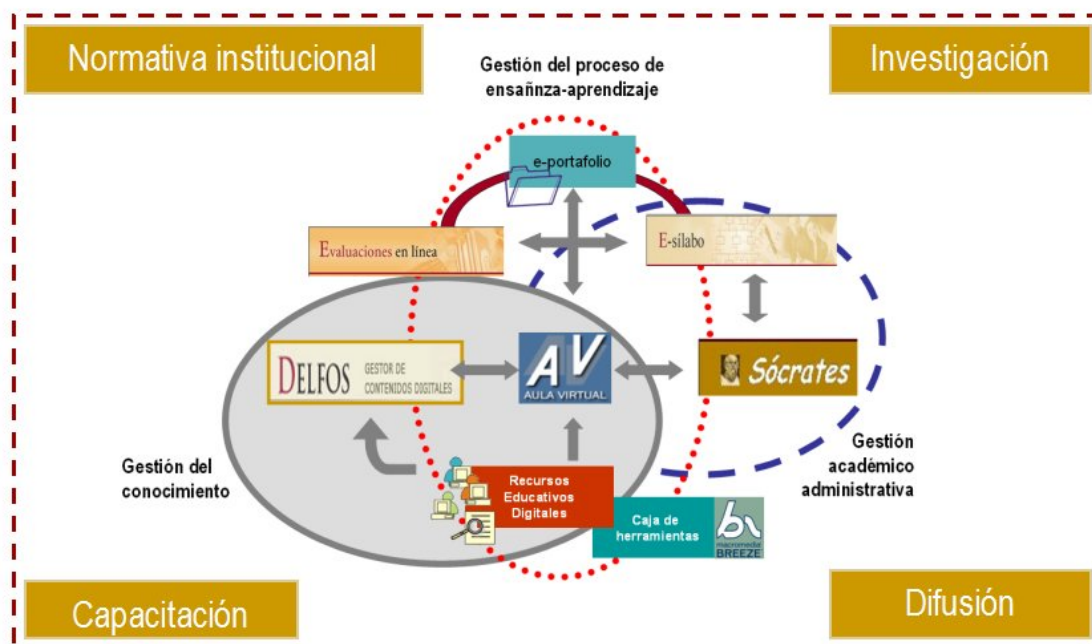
Normativa institucional

Gestión del proceso de ensañnza-aprendizaje

Investigación

e-portafolio

Evaluaciones en línea

E-sílabo

DELFOS GESTOR DE CONTENIDOS DIGITALES

AV AULA VIRTUAL

Sócrates

Gestión académico administrativa

Gestión del conocimiento

Recursos Educativos Digitales

Caja de herramientas

macromedia BREEZE

Capacitación

Difusión